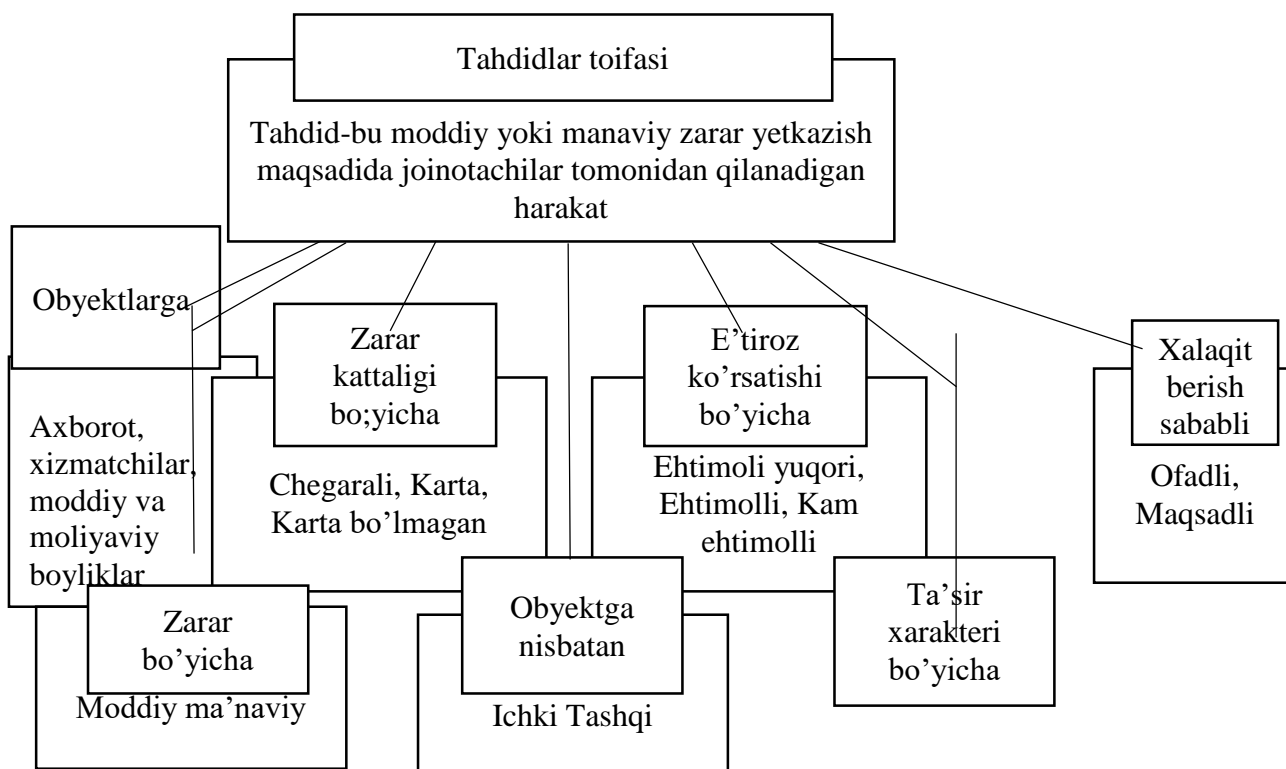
Tahdidlar toifasi

Tahdid-bu moddiy yoki manaviy zarar yetkazish maqsadida joinotachilar tomonidan qilanadigan harakat

Obyektlarga

Axborot, xizmatchilar, moddiy va moliyaviy boyliklar

Zarar kattaligi bo;yicha

Chegarali, Karta, Karta bo'lmagan

E'tiroz ko'rsatishi bo'yicha

Ehtimoli yuqori, Ehtimolli, Kam ehtimolli

Xalaqit berish sababli

Ofadli, Maqsadli

Zarar bo'yicha

Moddiy ma'naviy

Obyektga nisbatan

Ichki Tashqi

Ta'sir xarakteri bo'yicha